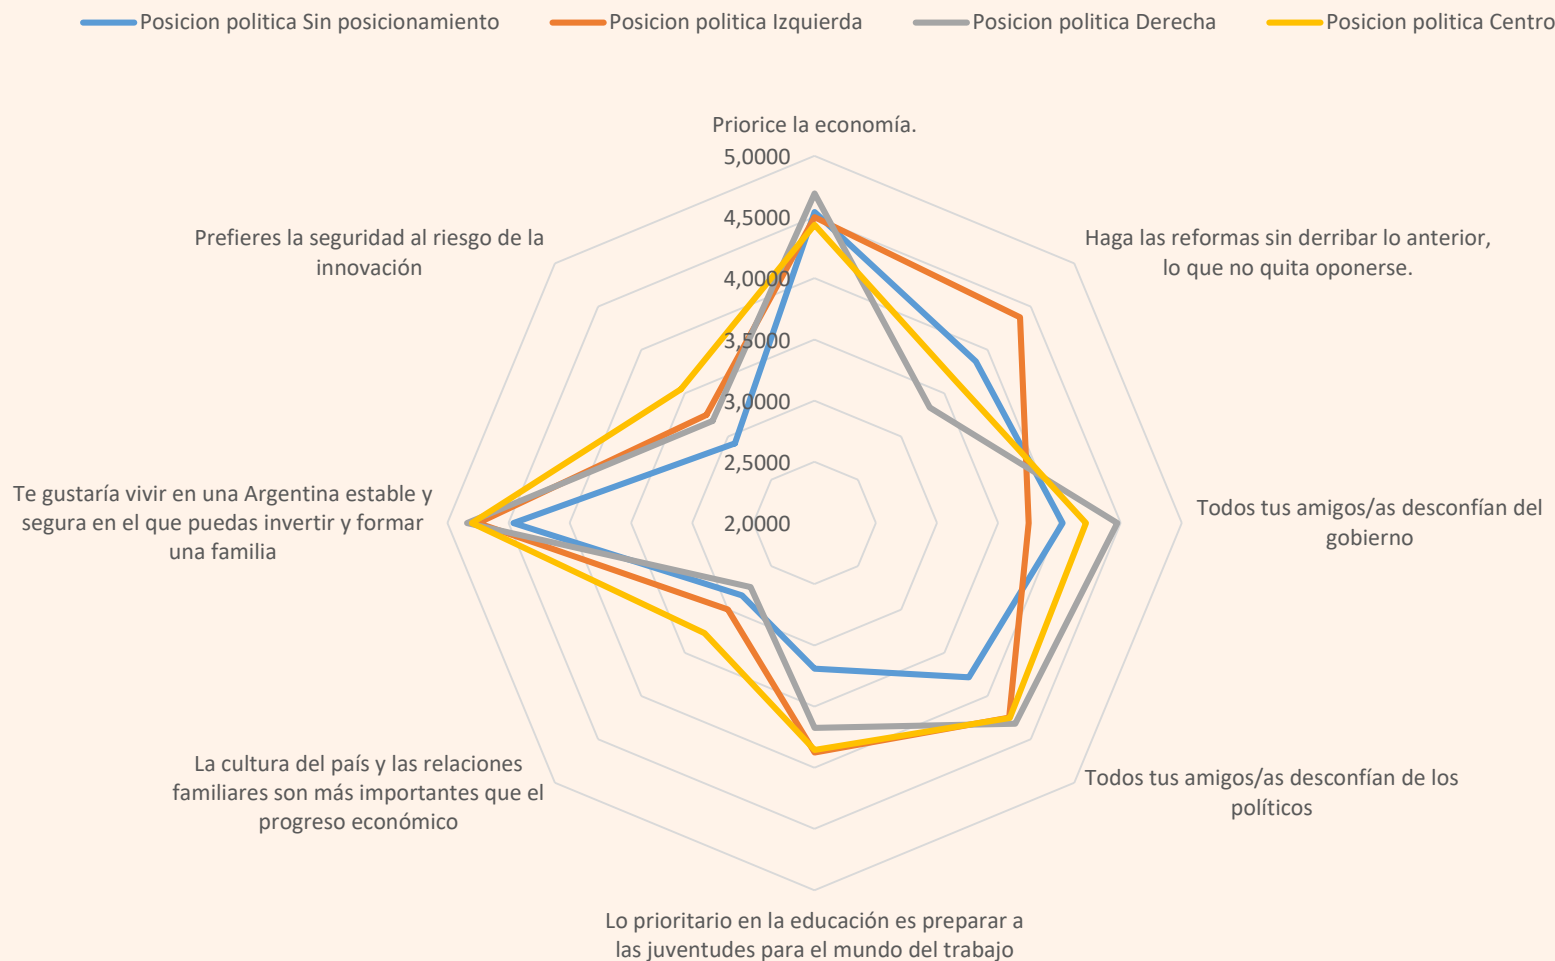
Posicion politica Sin posicionamiento
Posicion politica Izquierda
Posicion politica Derecha
Posicion politica Centro

Priorice la economía.

5,0000
4,5000
4,0000
3,5000
3,0000
2,5000
2,0000

Haga las reformas sin derribar lo anterior, lo que no quita oponerse.

Todos tus amigos/as desconfían del gobierno

Todos tus amigos/as desconfían de los políticos

Lo prioritario en la educación es preparar a las juventudes para el mundo del trabajo

La cultura del país y las relaciones familiares son más importantes que el progreso económico

Te gustaría vivir en una Argentina estable y segura en el que puedas invertir y formar una familia

Prefieres la seguridad al riesgo de la innovación